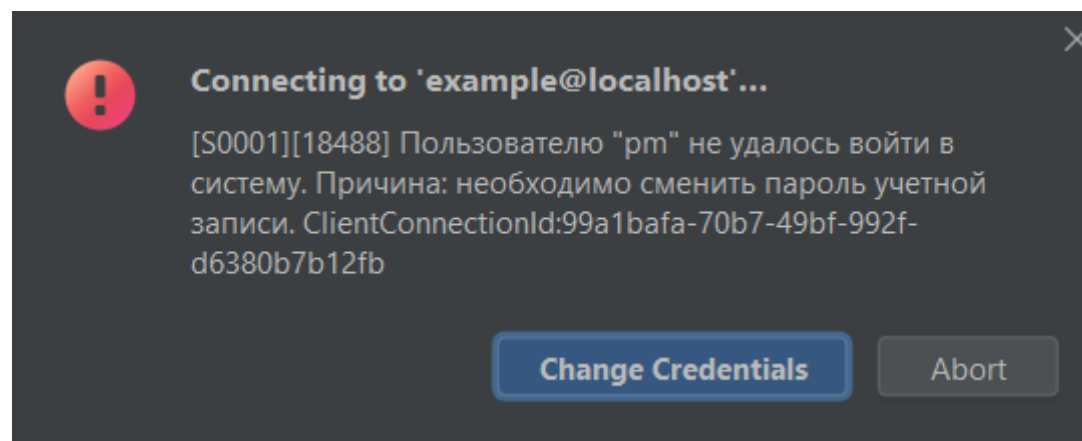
Connecting to 'example@localhost'...

[S0001][18488] Пользователю "pm" не удалось войти в систему. Причина: необходимо сменить пароль учетной записи. ClientConnectionId:99a1bafa-70b7-49bf-992f-d6380b7b12fb

Change Credentials

Abort